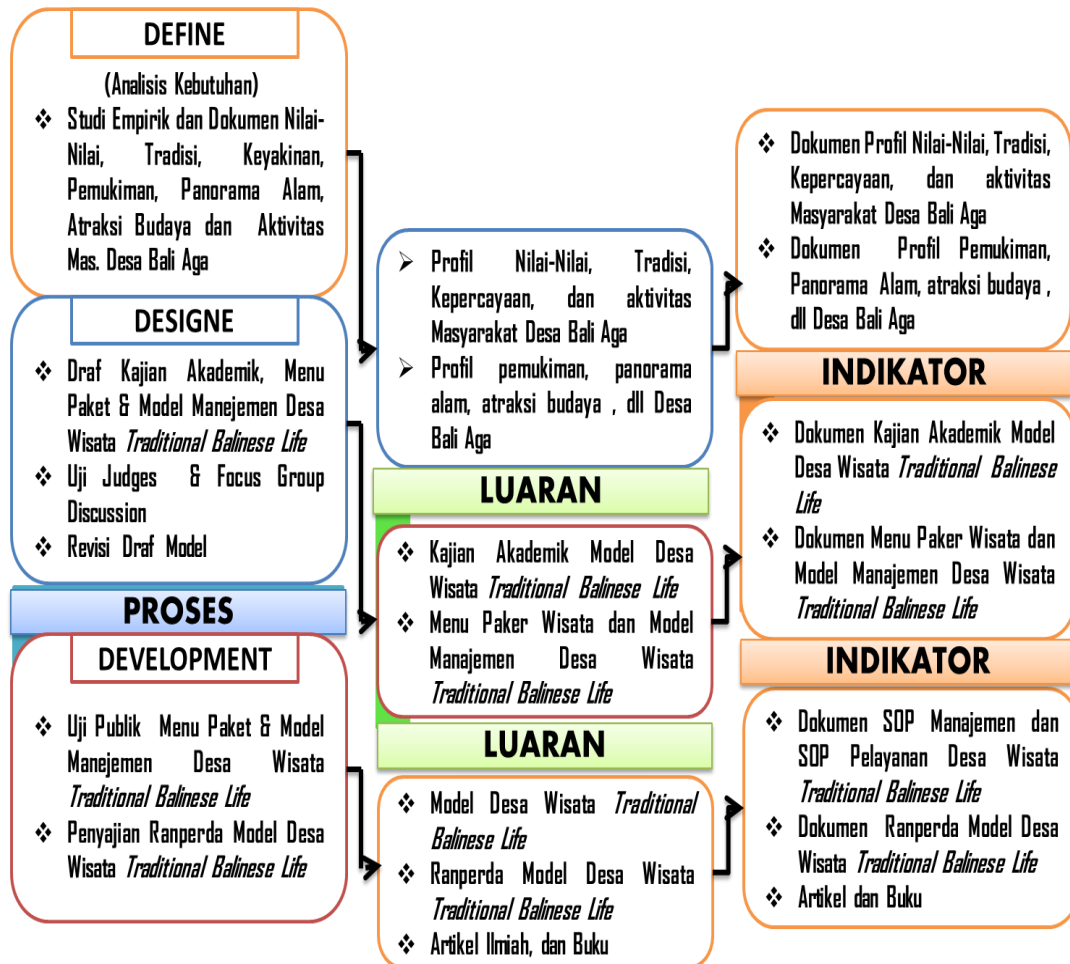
DEFINE

(Analisis Kebutuhan)

❖ Studi Empirik dan Dokumen Nilai-Nilai, Tradisi, Keyakinan, Pemukiman, Panorama Alam, Atraksi Budaya dan Aktivitas Mas. Desa Bali Aga

DESIGNE

❖ Draf Kajian Akademik, Menu Paket & Model Manejemen Desa Wisata *Traditional Balinese Life*
❖ Uji Judges & Focus Group Discussion
❖ Revisi Draf Model

PROSES

DEVELOPMENT

❖ Uji Publik Menu Paket & Model Manejemen Desa Wisata *Traditional Balinese Life*
❖ Penyajian Ranperda Model Desa Wisata *Traditional Balinese Life*

➢ Profil Nilai-Nilai, Tradisi, Kepercayaan, dan aktivitas Masyarakat Desa Bali Aga
➢ Profil pemukiman, panorama alam, atraksi budaya , dll Desa Bali Aga

LUARAN

❖ Kajian Akademik Model Desa Wisata *Traditional Balinese Life*
❖ Menu Paker Wisata dan Model Manajemen Desa Wisata *Traditional Balinese Life*

LUARAN

❖ Model Desa Wisata *Traditional Balinese Life*
❖ Ranperda Model Desa Wisata *Traditional Balinese Life*
❖ Artikel Ilmiah, dan Buku

❖ Dokumen Profil Nilai-Nilai, Tradisi, Kepercayaan, dan aktivitas Masyarakat Desa Bali Aga
❖ Dokumen Profil Pemukiman, Panorama Alam, atraksi budaya , dll Desa Bali Aga

INDIKATOR

❖ Dokumen Kajian Akademik Model Desa Wisata *Traditional Balinese Life*
❖ Dokumen Menu Paker Wisata dan Model Manajemen Desa Wisata *Traditional Balinese Life*

INDIKATOR

❖ Dokumen SOP Manajemen dan SOP Pelayanan Desa Wisata *Traditional Balinese Life*
❖ Dokumen Ranperda Model Desa Wisata *Traditional Balinese Life*
❖ Artikel dan Buku